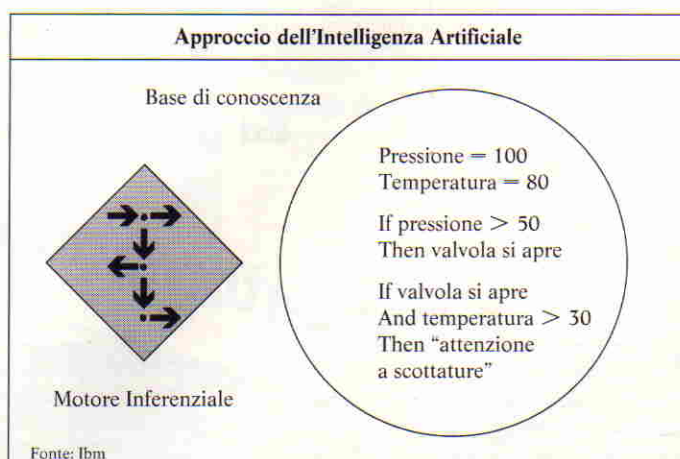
Approccio dell'Intelligenza Artificiale

Base di conoscenza

Pressione = 100
Temperatura = 80

If pressione > 50
Then valvola si apre

If valvola si apre
And temperatura > 30
Then "attenzione a scottature"

Motore Inferenziale

Fonte: Ibm